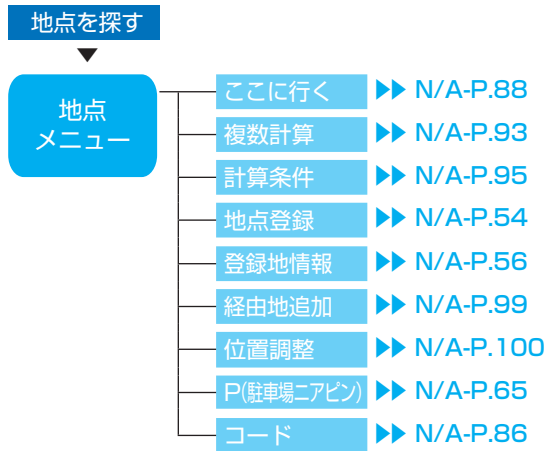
地点を探す

地点
メニュー

ここに行く ▶▶ N/A-P.88
複数計算 ▶▶ N/A-P.93
計算条件 ▶▶ N/A-P.95
地点登録 ▶▶ N/A-P.54
登録地情報 ▶▶ N/A-P.56
経由地追加 ▶▶ N/A-P.99
位置調整 ▶▶ N/A-P.100
P(駐車場ニアピン) ▶▶ N/A-P.65
コード ▶▶ N/A-P.86